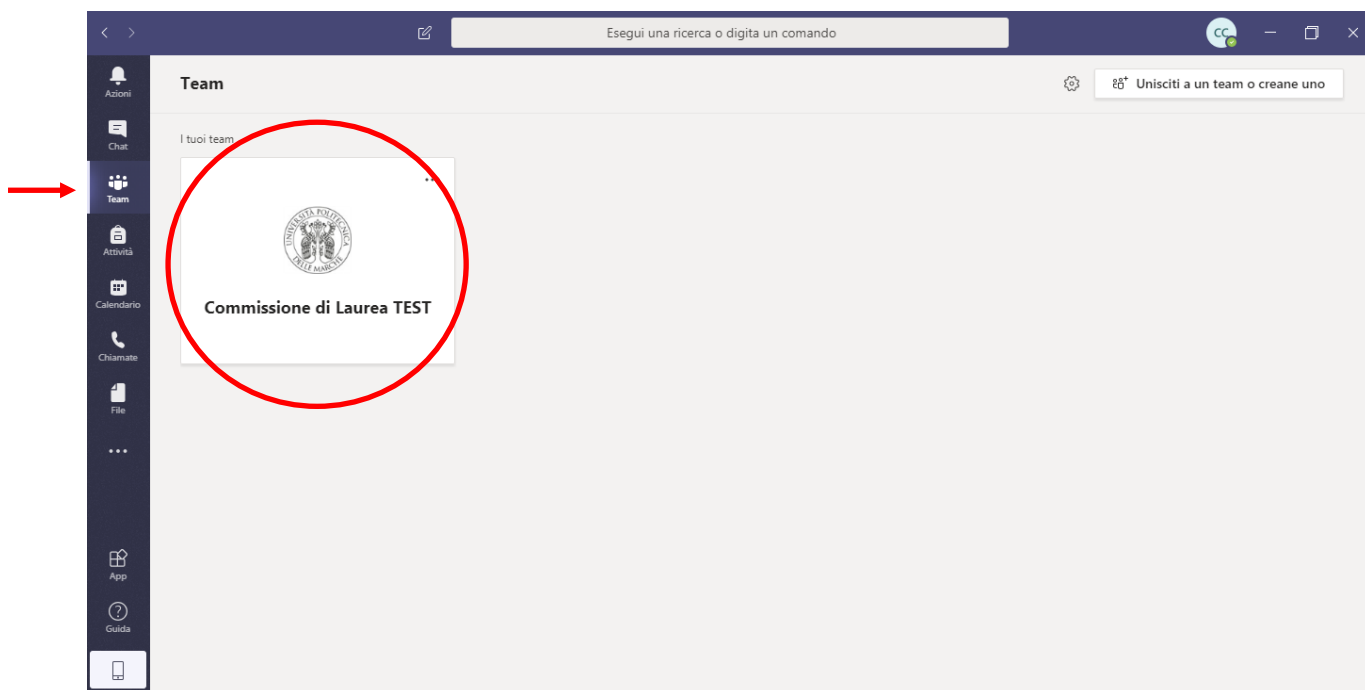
Esegui una ricerca o digita un comando

CC

Azioni
Chat
Team
Attività
Calendario
Chiamate
File
...
App
Guida

Team

Unisciti a un team o creane uno

I tuoi team

UNIVERSITÀ POLITECNICA DELLE MARCHE

Commissione di Laurea TEST